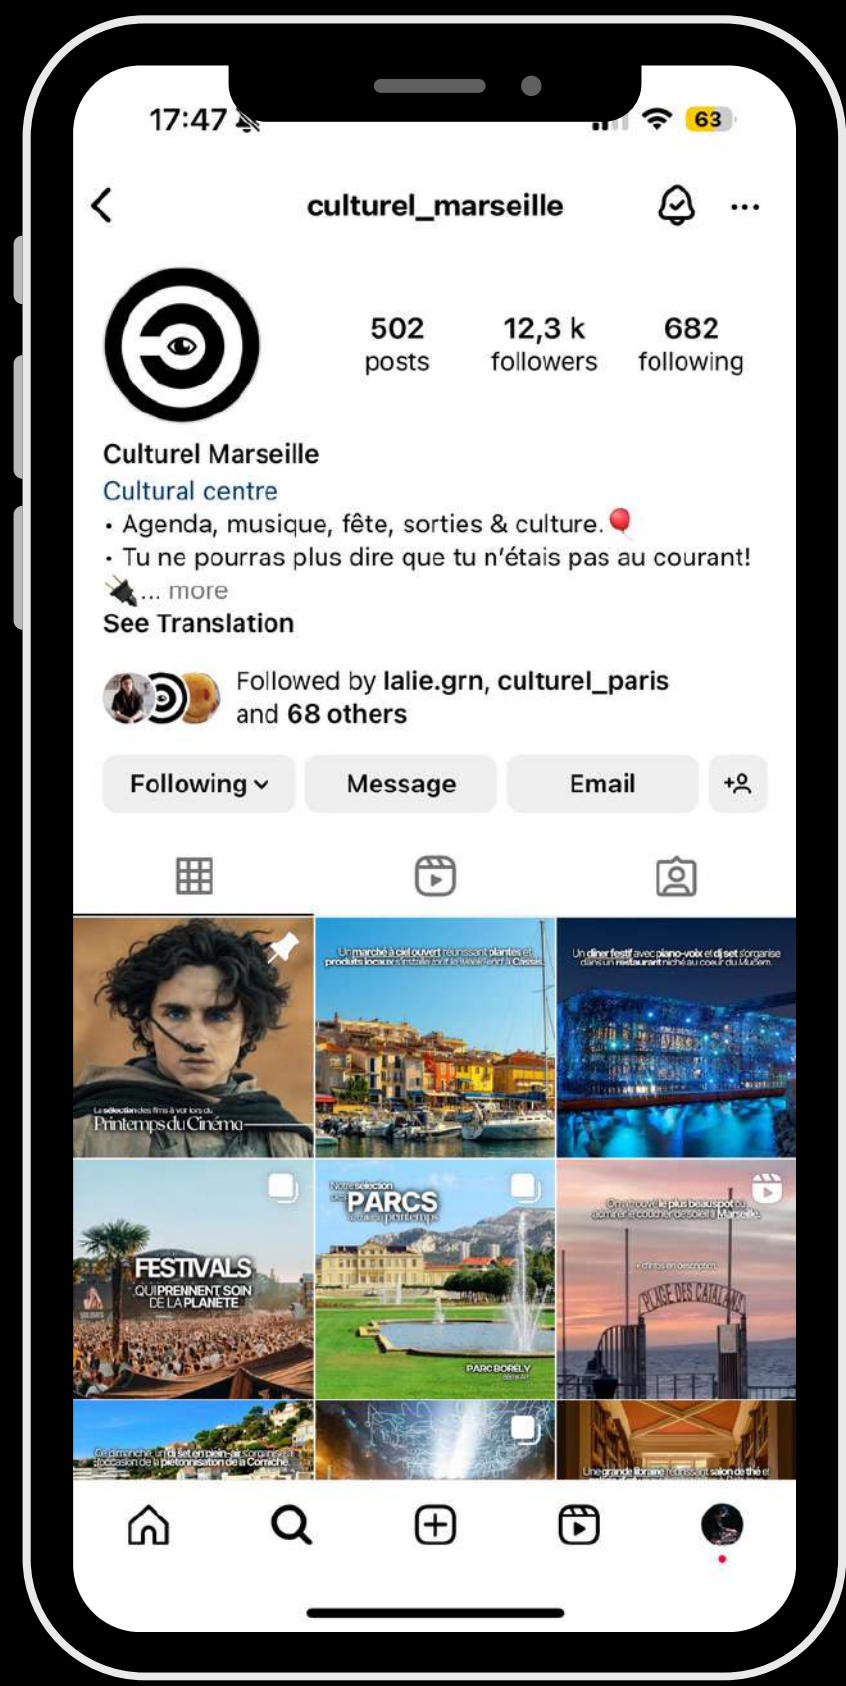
17:47

63

culturel_marseille

502 posts

12,3 k followers

682 following

Culturel Marseille

Cultural centre

• Agenda, musique, fête, sorties & culture.🎈

• Tu ne pourras plus dire que tu n'étais pas au courant!

🔌... more

See Translation

Followed by lalie.grn, culturel_paris and 68 others

Following

Message

Email

La sélection des films à voir lors du Printemps du Cinéma

Un marché à ciel ouvert réunissant plantes et produits locaux s'installe ce week-end à Cassis.

Un dîner festif avec piano-voix et dj set s'organise dans un restaurant niché au coeur du Mucem.

FESTIVALS QUI PRENNENT SOIN DE LA PLANETE

Notre sélection des PARCS où fêter le printemps

PARC BORELY

On a trouvé la plus beau spot pour admirer le coucher de soleil à Marseille.

PLAGE DES CATALANS

Ce dimanche, un dj set en plein-air s'organise à l'occasion de la piétonnisation de la Corniche.

Une grande librairie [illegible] salon de thé et